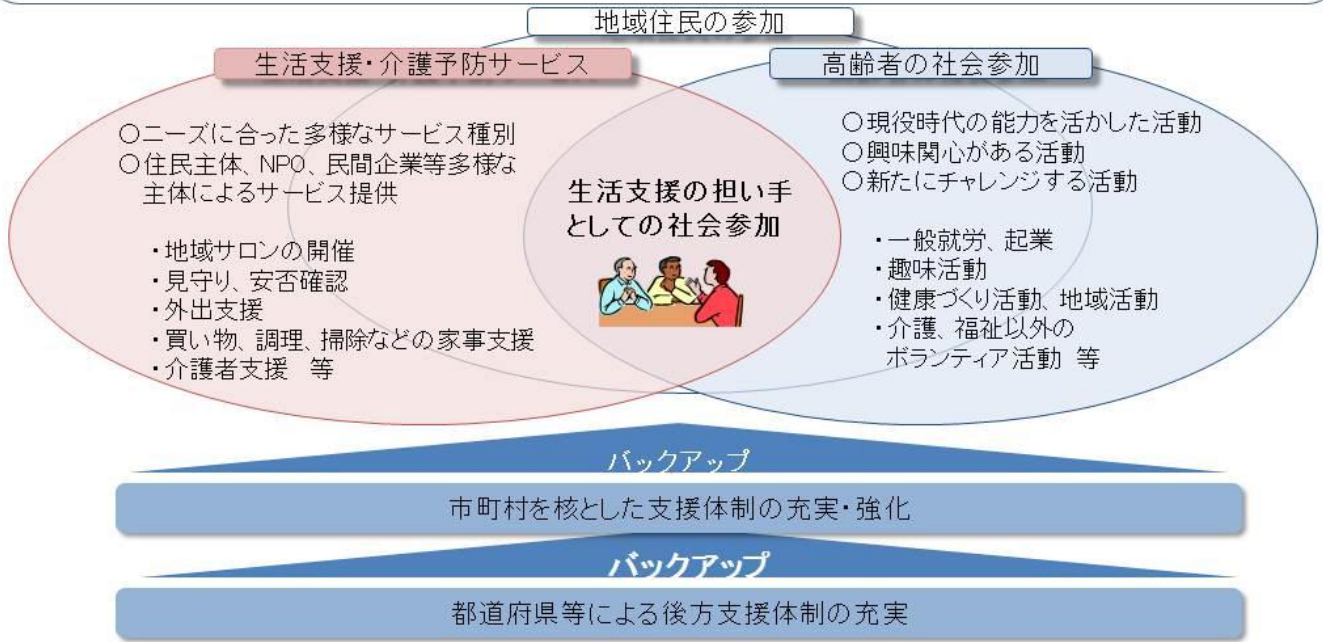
地域住民の参加

生活支援・介護予防サービス

○ニーズに合った多様なサービス種別
○住民主体、NPO、民間企業等多様な主体によるサービス提供

・地域サロンの開催
・見守り、安否確認
・外出支援
・買い物、調理、掃除などの家事支援
・介護者支援　等

生活支援の担い手としての社会参加

高齢者の社会参加

○現役時代の能力を活かした活動
○興味関心がある活動
○新たにチャレンジする活動

・一般就労、起業
・趣味活動
・健康づくり活動、地域活動
・介護、福祉以外のボランティア活動 等

バックアップ

市町村を核とした支援体制の充実・強化

バックアップ

都道府県等による後方支援体制の充実